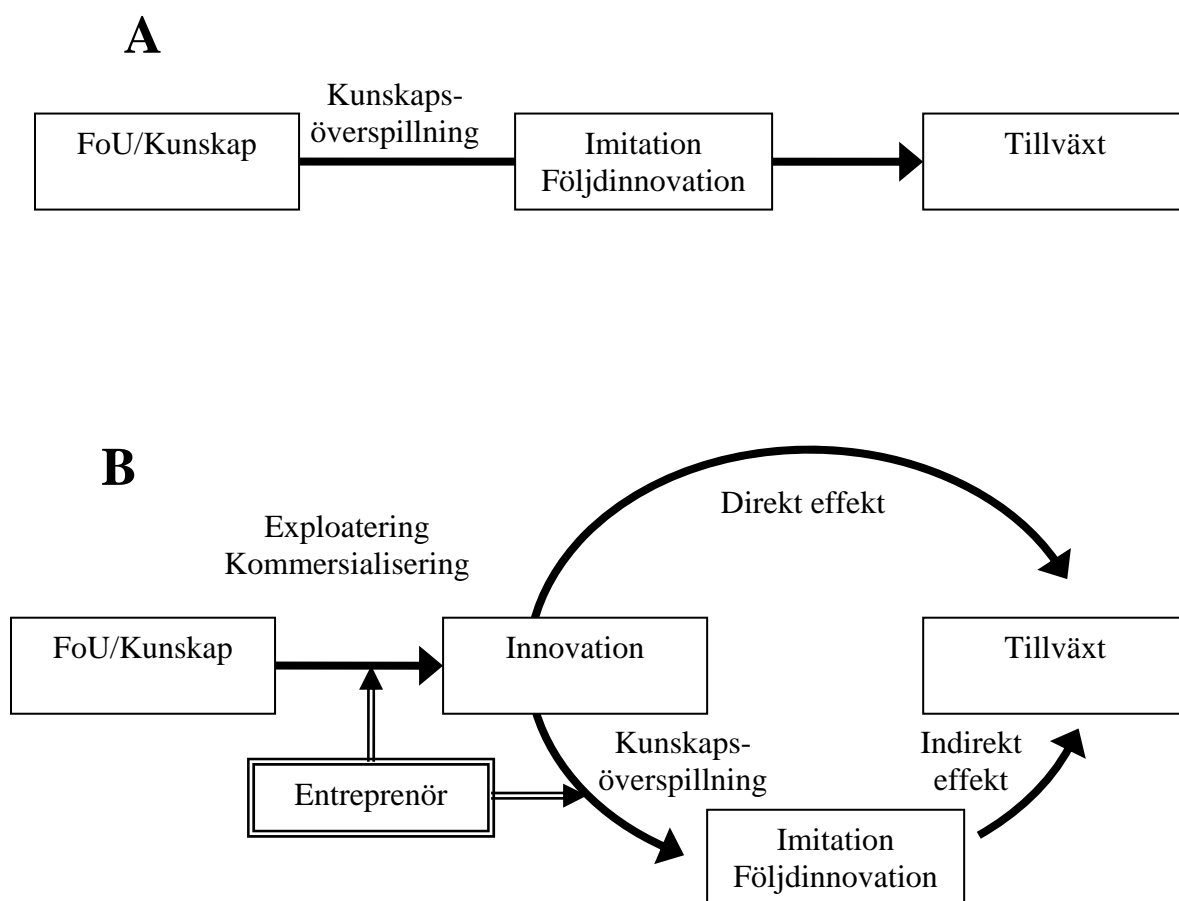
A

FoU/Kunskap

Kunskapsöverspillning

Imitation
Följdinnovation

Tillväxt

B

Direkt effekt

Exploatering
Kommersialisering

FoU/Kunskap

Innovation

Tillväxt

Kunskapsöverspillning

Indirekt effekt

Entreprenör

Imitation
Följdinnovation